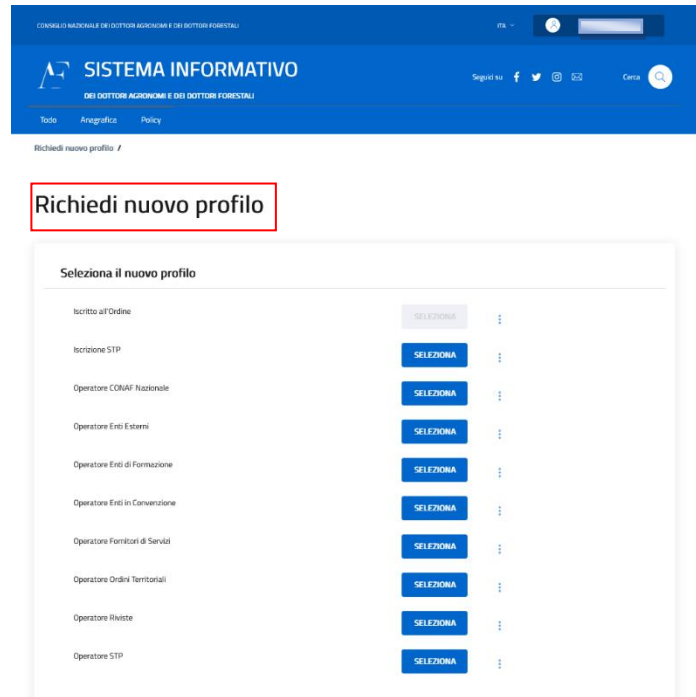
CONSIGLIO NAZIONALE DEI DOTTORI AGRONOMI E DEI DOTTORI FORESTALI

ITA

SISTEMA INFORMATIVO
DEI DOTTORI AGRONOMI E DEI DOTTORI FORESTALI

Seguici su

Cerca

Todo Anagrafica Policy

Richiedi nuovo profilo /

Richiedi nuovo profilo

Seleziona il nuovo profilo

| | |
|---|---|
| Iscritto all'Ordine | SELEZIONA |
| Iscrizione STP | SELEZIONA |
| Operatore CONAF Nazionale | SELEZIONA |
| Operatore Enti Esterni | SELEZIONA |
| Operatore Enti di Formazione | SELEZIONA |
| Operatore Enti in Convenzione | SELEZIONA |
| Operatore Fornitori di Servizi | SELEZIONA |
| Operatore Ordini Territoriali | SELEZIONA |
| Operatore Riviste | SELEZIONA |
| Operatore STP | SELEZIONA |